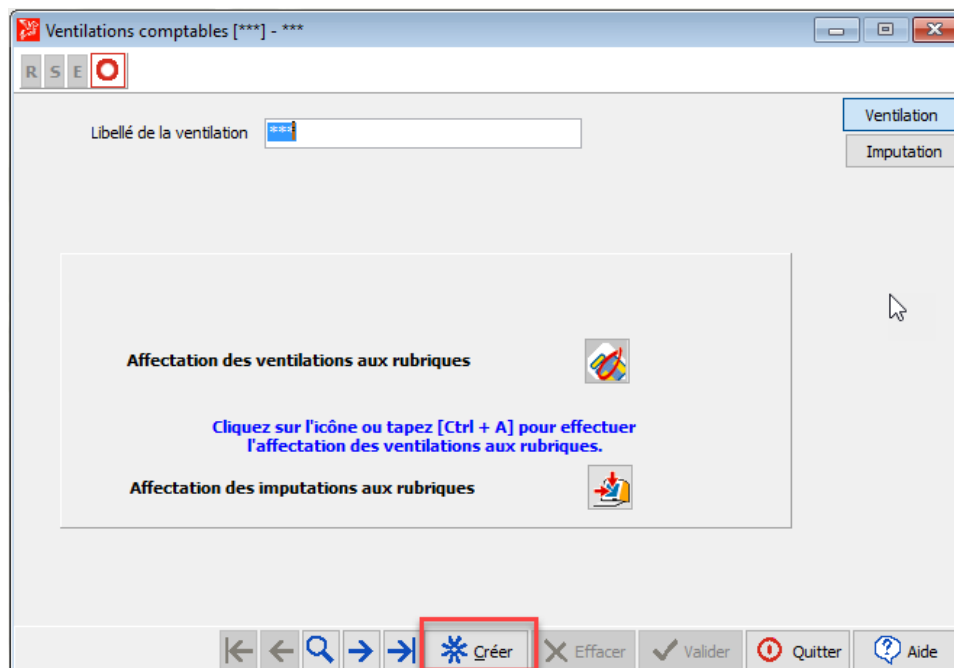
Ventilations comptables [***] - ***

R S E

Libellé de la ventilation ***

Ventilation
Imputation

Affectation des ventilations aux rubriques

Cliquez sur l'icône ou tapez [Ctrl + A] pour effectuer l'affectation des ventilations aux rubriques.

Affectation des imputations aux rubriques

Créer Effacer Valider Quitter Aide